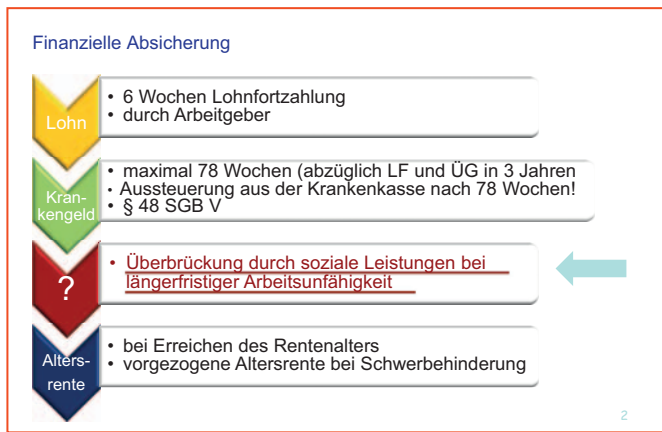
Finanzielle Absicherung

Lohn

• 6 Wochen Lohnfortzahlung
• durch Arbeitgeber

Krankengeld

• maximal 78 Wochen (abzüglich LF und ÜG in 3 Jahren
• Aussteuerung aus der Krankenkasse nach 78 Wochen!
• § 48 SGB V

?

• Überbrückung durch soziale Leistungen bei längerfristiger Arbeitsunfähigkeit

Altersrente

• bei Erreichen des Rentenalters
• vorgezogene Altersrente bei Schwerbehinderung

2